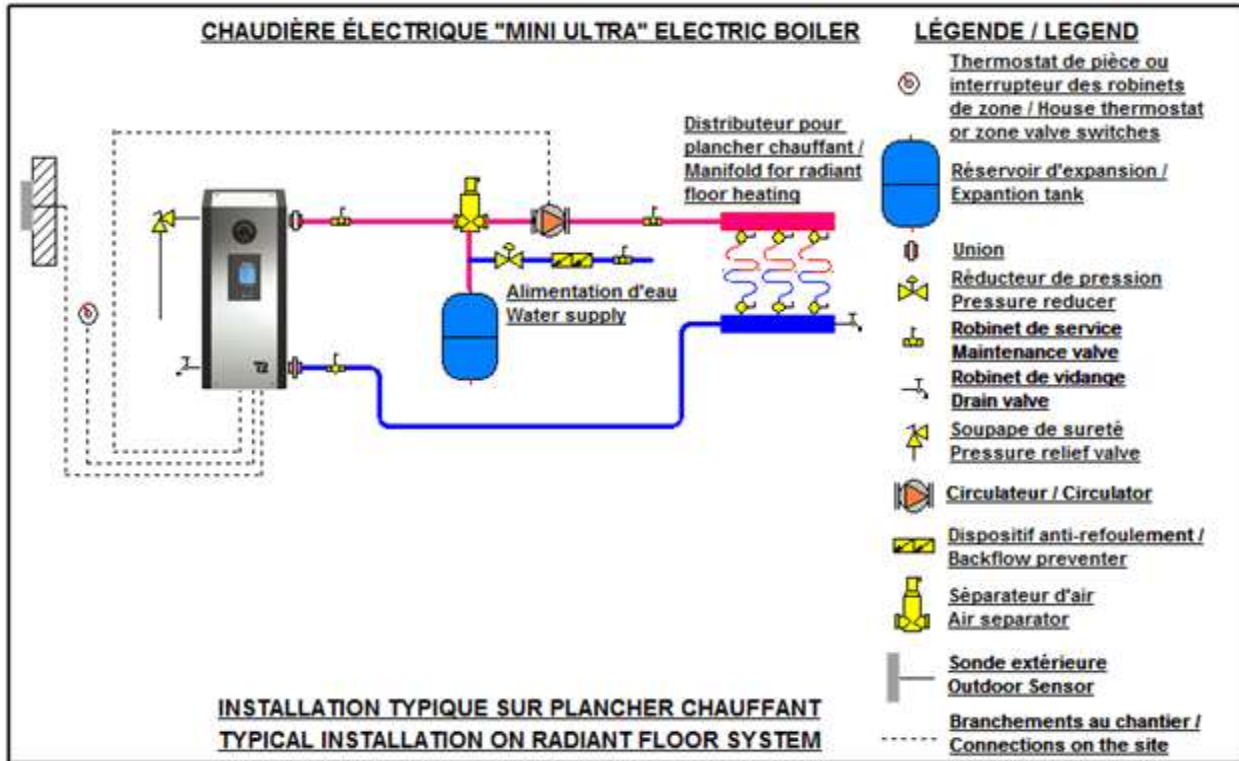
CHAUDIÈRE ÉLECTRIQUE "MINI ULTRA" ELECTRIC BOILER

Distributeur pour plancher chauffant / Manifold for radiant floor heating

Alimentation d'eau
Water supply

T2

INSTALLATION TYPIQUE SUR PLANCHER CHAUFFANT
TYPICAL INSTALLATION ON RADIANT FLOOR SYSTEM

LÉGENDE / LEGEND

Thermostat de pièce ou interrupteur des robinets de zone / House thermostat or zone valve switches

Réservoir d'expansion / Expantion tank

Union

Réducteur de pression
Pressure reducer

Robinet de service
Maintenance valve

Robinet de vidange
Drain valve

Soupape de sureté
Pressure relief valve

Circulateur / Circulator

Dispositif anti-refoulement / Backflow preventer

Séparateur d'air
Air separator

Sonde extérieure
Outdoor Sensor

Branchements au chantier / Connections on the site